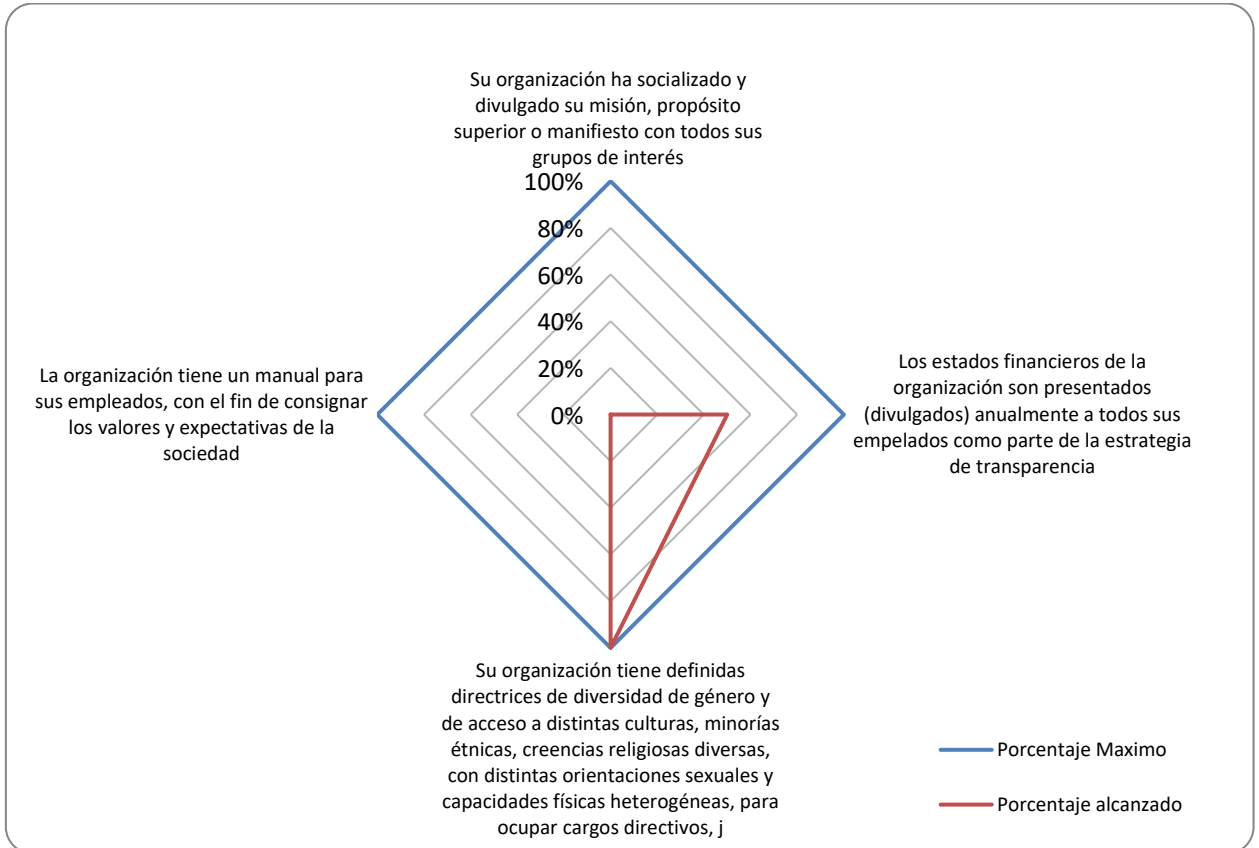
Su organización ha socializado y divulgado su misión, propósito superior o manifiesto con todos sus grupos de interés

100%
80%
60%
40%
20%
0%

La organización tiene un manual para sus empleados, con el fin de consignar los valores y expectativas de la sociedad

Los estados financieros de la organización son presentados (divulgados) anualmente a todos sus empelados como parte de la estrategia de transparencia

Su organización tiene definidas directrices de diversidad de género y de acceso a distintas culturas, minorías étnicas, creencias religiosas diversas, con distintas orientaciones sexuales y capacidades físicas heterogéneas, para ocupar cargos directivos, j

Porcentaje Maximo

Porcentaje alcanzado